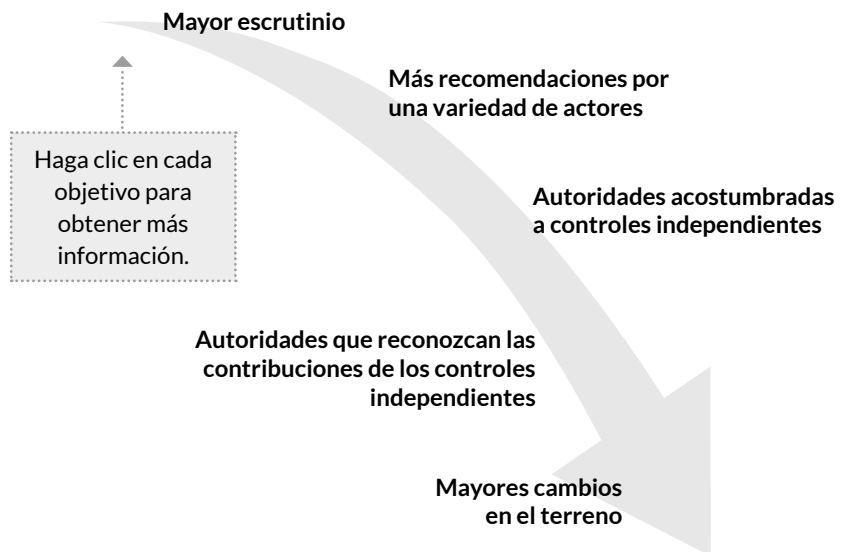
Mayor escrutinio

Más recomendaciones por una variedad de actores

Haga clic en cada objetivo para obtener más información.

Autoridades acostumbradas a controles independientes

Autoridades que reconozcan las contribuciones de los controles independientes

Mayores cambios en el terreno